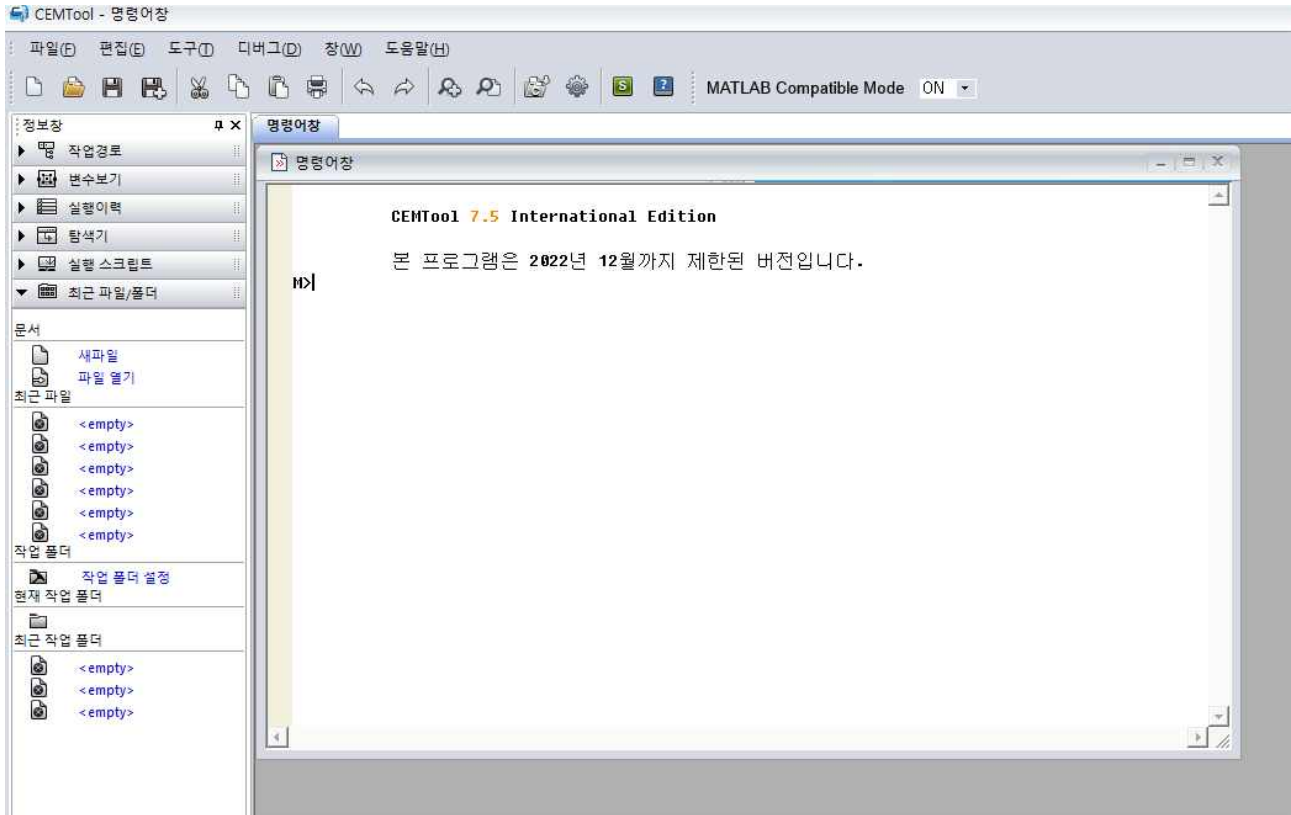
CEMTool - 명령어창

파일(F) 편집(E) 도구(T) 디버그(D) 창(W) 도움말(H)

MATLAB Compatible Mode ON

정보창

작업경로
변수보기
실행이력
탐색기
실행 스크립트
최근 파일/폴더

문서
새파일
파일 열기
최근 파일
<empty>
<empty>
<empty>
<empty>
<empty>
<empty>
작업 폴더
작업 폴더 설정
현재 작업 폴더
최근 작업 폴더
<empty>
<empty>
<empty>

명령어창

명령어창

CEMTool 7.5 International Edition

본 프로그램은 2022년 12월까지 제한된 버전입니다.

M>